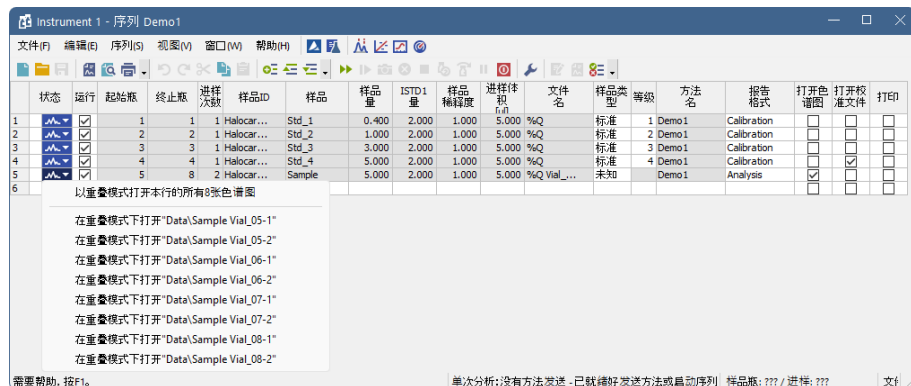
Instrument 1 - 序列 Demo1

文件(F) 编辑(E) 序列(S) 视图(V) 窗口(W) 帮助(H)

| | 状态 | 运行 | 起始瓶 | 终止瓶 | 进样次数 | 样品ID | 样品 | 样品量 | ISTD1量 | 样品稀释度 | 进样体积[ul] | 文件名 | 样品类型 | 等级 | 方法名 | 报告格式 | 打开色谱图 | 打开校准文件 | 打印 |
|---|---|---|---|---|---|---|---|---|---|---|---|---|---|---|---|---|---|---|---|
| 1 | | ☑ | 1 | 1 | 1 | Halocar... | Std_1 | 0.400 | 2.000 | 1.000 | 5.000 | %Q | 标准 | 1 | Demo1 | Calibration | ☐ | ☐ | ☐ |
| 2 | | ☑ | 2 | 2 | 1 | Halocar... | Std_2 | 1.000 | 2.000 | 1.000 | 5.000 | %Q | 标准 | 2 | Demo1 | Calibration | ☐ | ☐ | ☐ |
| 3 | | ☑ | 3 | 3 | 1 | Halocar... | Std_3 | 3.000 | 2.000 | 1.000 | 5.000 | %Q | 标准 | 3 | Demo1 | Calibration | ☐ | ☐ | ☐ |
| 4 | | ☑ | 4 | 4 | 1 | Halocar... | Std_4 | 5.000 | 2.000 | 1.000 | 5.000 | %Q | 标准 | 4 | Demo1 | Calibration | ☐ | ☑ | ☐ |
| 5 | | ☑ | 5 | 8 | 2 | Halocar... | Sample | 5.000 | 2.000 | 1.000 | 5.000 | %Q Vial_... | 未知 | | Demo1 | Analysis | ☑ | ☐ | ☐ |
| 6 | | | | | | | | | | | | | | | | | ☐ | ☐ | ☐ |

以重叠模式打开本行的所有8张色谱图

在重叠模式下打开"Data\Sample Vial_05-1"
在重叠模式下打开"Data\Sample Vial_05-2"
在重叠模式下打开"Data\Sample Vial_06-1"
在重叠模式下打开"Data\Sample Vial_06-2"
在重叠模式下打开"Data\Sample Vial_07-1"
在重叠模式下打开"Data\Sample Vial_07-2"
在重叠模式下打开"Data\Sample Vial_08-1"
在重叠模式下打开"Data\Sample Vial_08-2"

需要帮助，按F1。 单次分析:没有方法发送 - 已就绪好发送方法或启动序列 样品瓶: ??? / 进样: ??? 文件